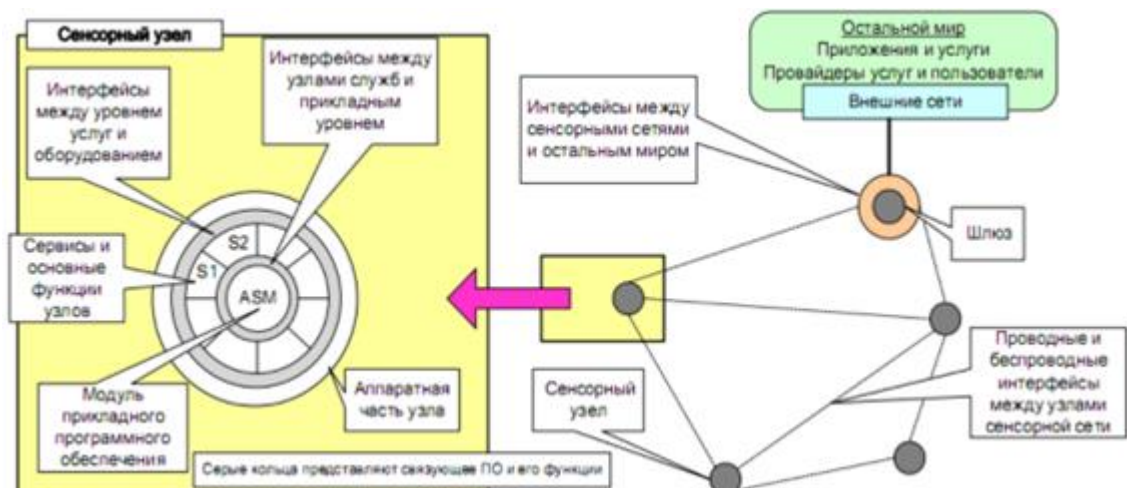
Сенсорный узел

Интерфейсы между уровнем услуг и оборудованием

Интерфейсы между узлами служб и прикладным уровнем

Сервисы и основные функции узлов

S2

S1

ASM

Модуль прикладного программного обеспечения

Аппаратная часть узла

Серые кольца представляют связующее ПО и его функции

Остальной мир
Приложения и услуги
Провайдеры услуг и пользователи

Внешние сети

Интерфейсы между сенсорными сетями и остальным миром

Шлюз

Проводные и беспроводные интерфейсы между узлами сенсорной сети

Сенсорный узел